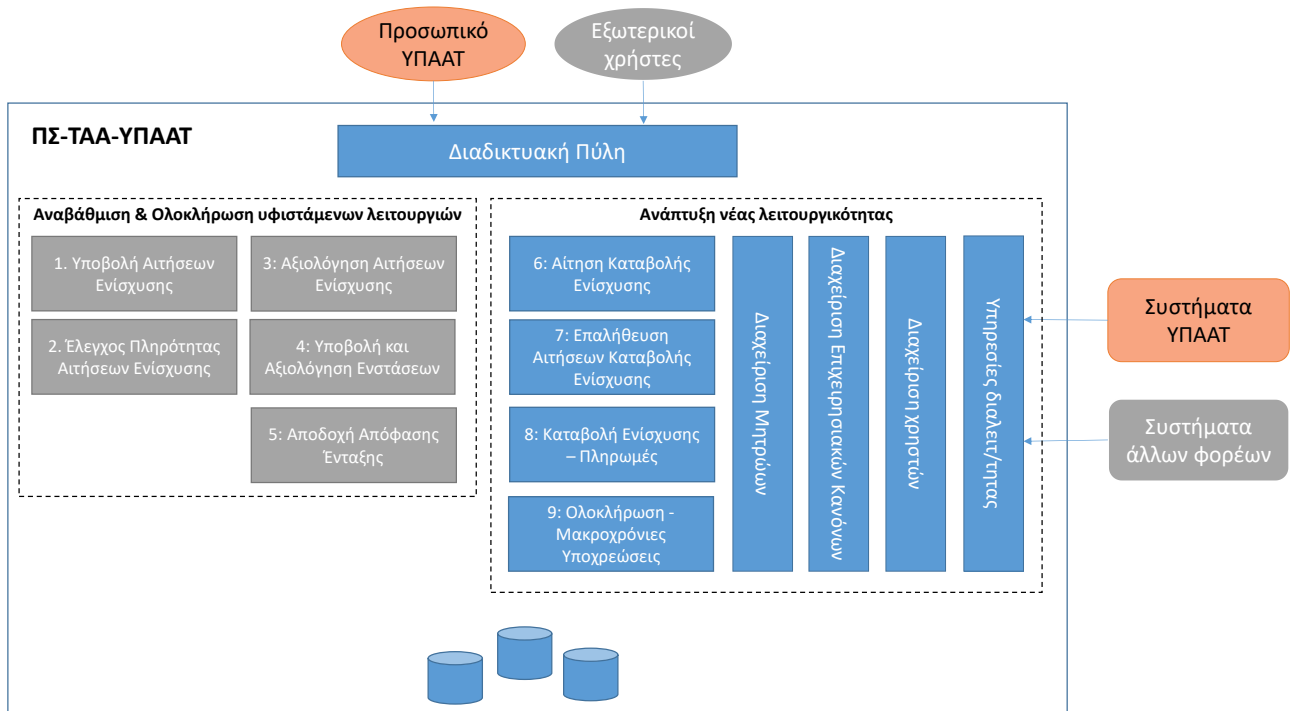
Προσωπικό ΥΠΑΑΤ

Εξωτερικοί χρήστες

ΠΣ-ΤΑΑ-ΥΠΑΑΤ

Διαδικτυακή Πύλη

Αναβάθμιση & Ολοκλήρωση υφιστάμενων λειτουργιών

1. Υποβολή Αιτήσεων Ενίσχυσης

3: Αξιολόγηση Αιτήσεων Ενίσχυσης

2. Έλεγχος Πληρότητας Αιτήσεων Ενίσχυσης

4: Υποβολή και Αξιολόγηση Ενστάσεων

5: Αποδοχή Απόφασης Ένταξης

Ανάπτυξη νέας λειτουργικότητας

6: Αίτηση Καταβολής Ενίσχυσης

7: Επαλήθευση Αιτήσεων Καταβολής Ενίσχυσης

8: Καταβολή Ενίσχυσης – Πληρωμές

9: Ολοκλήρωση - Μακροχρόνιες Υποχρεώσεις

Διαχείριση Μητρώων

Διαχείριση Επιχειρησιακών Κανόνων

Διαχείριση χρηστών

Υπηρεσίες διαλειτ/τητας

Συστήματα ΥΠΑΑΤ

Συστήματα άλλων φορέων